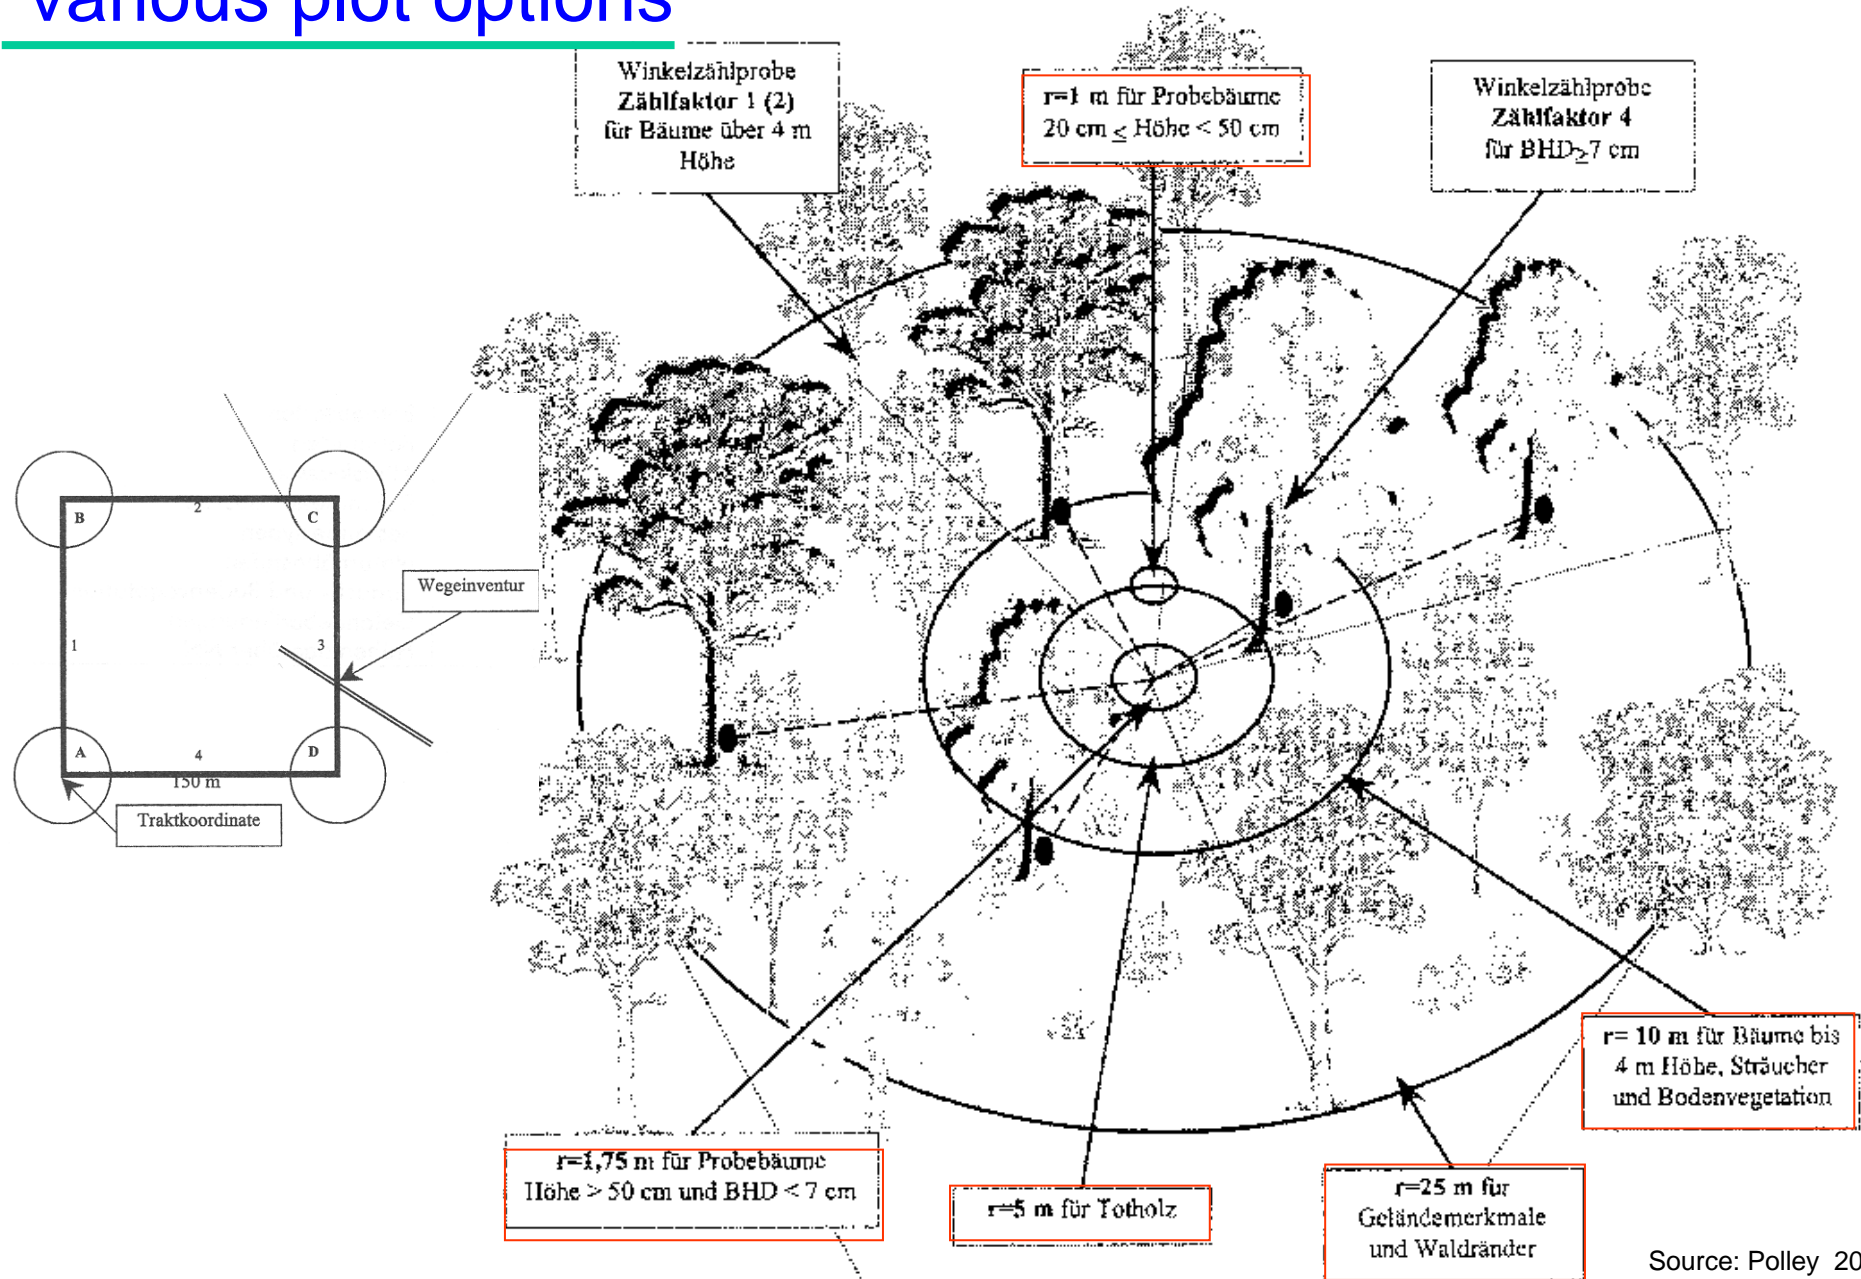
Various plot options

Winkelzählprobe
Zählfaktor 1 (2)
für Bäume über 4 m
Höhe

r=1 m für Probebäume
20 cm ≤ Höhe < 50 cm

Winkelzählprobe
Zählfaktor 4
für BHD≥7 cm

B
2
C
Wegeinventur
1
3
A
4
D
150 m
Traktkoordinate

r= 10 m für Bäume bis
4 m Höhe, Sträucher
und Bodenvegetation

r=1,75 m für Probebäume
Höhe > 50 cm und BHD < 7 cm

r=5 m für Totholz

r=25 m für
Geländemerkmale
und Waldränder

Source: Polley 20